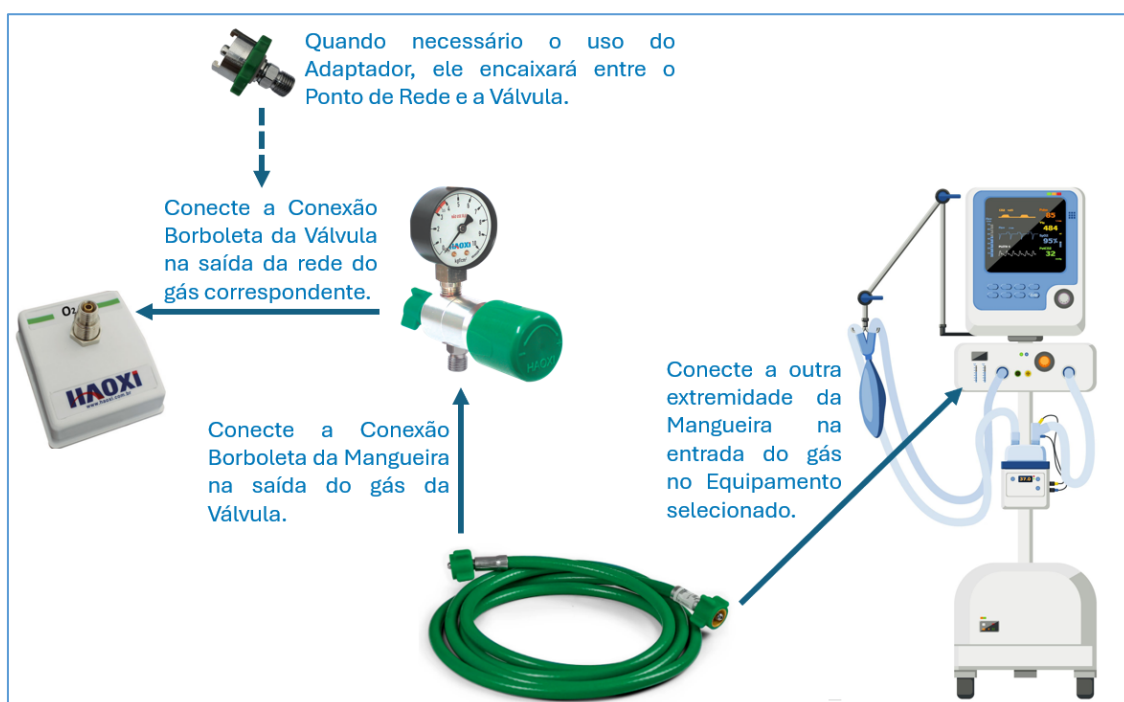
Quando necessário o uso do Adaptador, ele encaixará entre o Ponto de Rede e a Válvula.

Conecte a Conexão Borboleta da Válvula na saída da rede do gás correspondente.

$O_2$

HAOXI

www.haoxi.com.br

HAOXI

Conecte a outra extremidade da Mangueira na entrada do gás no Equipamento selecionado.

Conecte a Conexão Borboleta da Mangueira na saída do gás da Válvula.